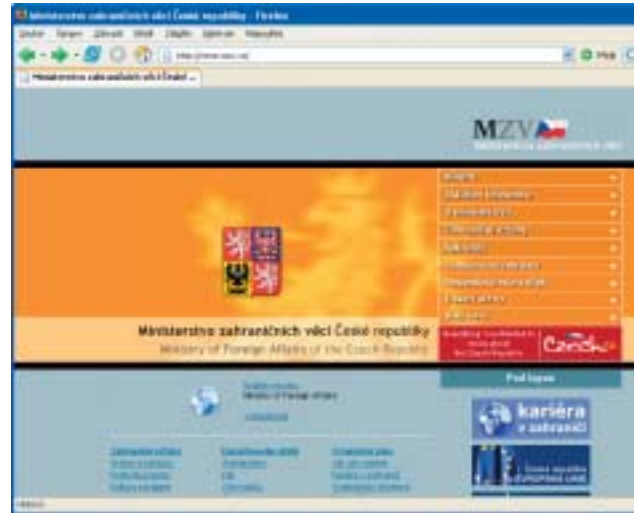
Ministerstvo zahraničních věcí České republiky - Firefox

Soubor Úpravy Zobrazit Přejít Záložky Nástroje Nápověda

http://www.mzv.cz/

Ministerstvo zahraničních věcí České...

MZV

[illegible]

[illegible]

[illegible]

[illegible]

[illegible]

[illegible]

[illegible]

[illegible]

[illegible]

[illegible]

Ministerstvo zahraničních věcí České republiky

Ministry of Foreign Affairs of the Czech Republic

Czech

Pod lupou

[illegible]

Ministry of Foreign Affairs

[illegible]

kariéra v zahraničí

Česká republika EVROPSKÁ UNIE

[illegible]

Hotovo